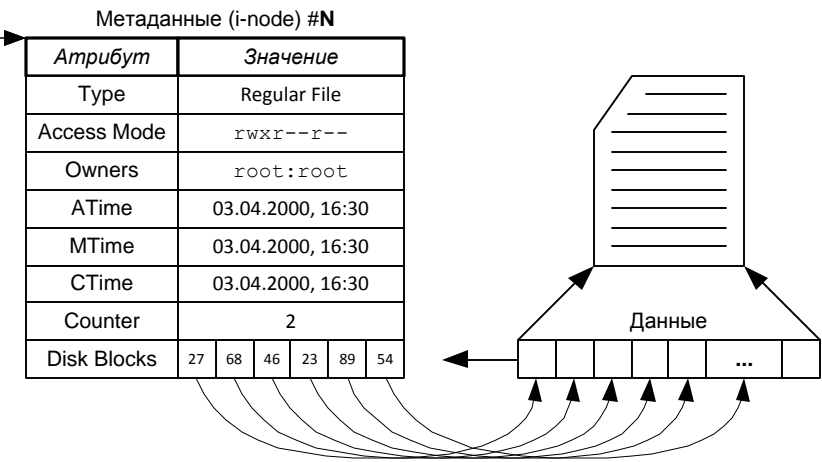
Метаданные (i-node) #**N**

| *Атрибут* | *Значение* |
|---|---|
| Type | Regular File |
| Access Mode | rwxr--r-- |
| Owners | root:root |
| ATime | 03.04.2000, 16:30 |
| MTime | 03.04.2000, 16:30 |
| CTime | 03.04.2000, 16:30 |
| Counter | 2 |
| Disk Blocks | 27 68 46 23 89 54 |

Данные

...